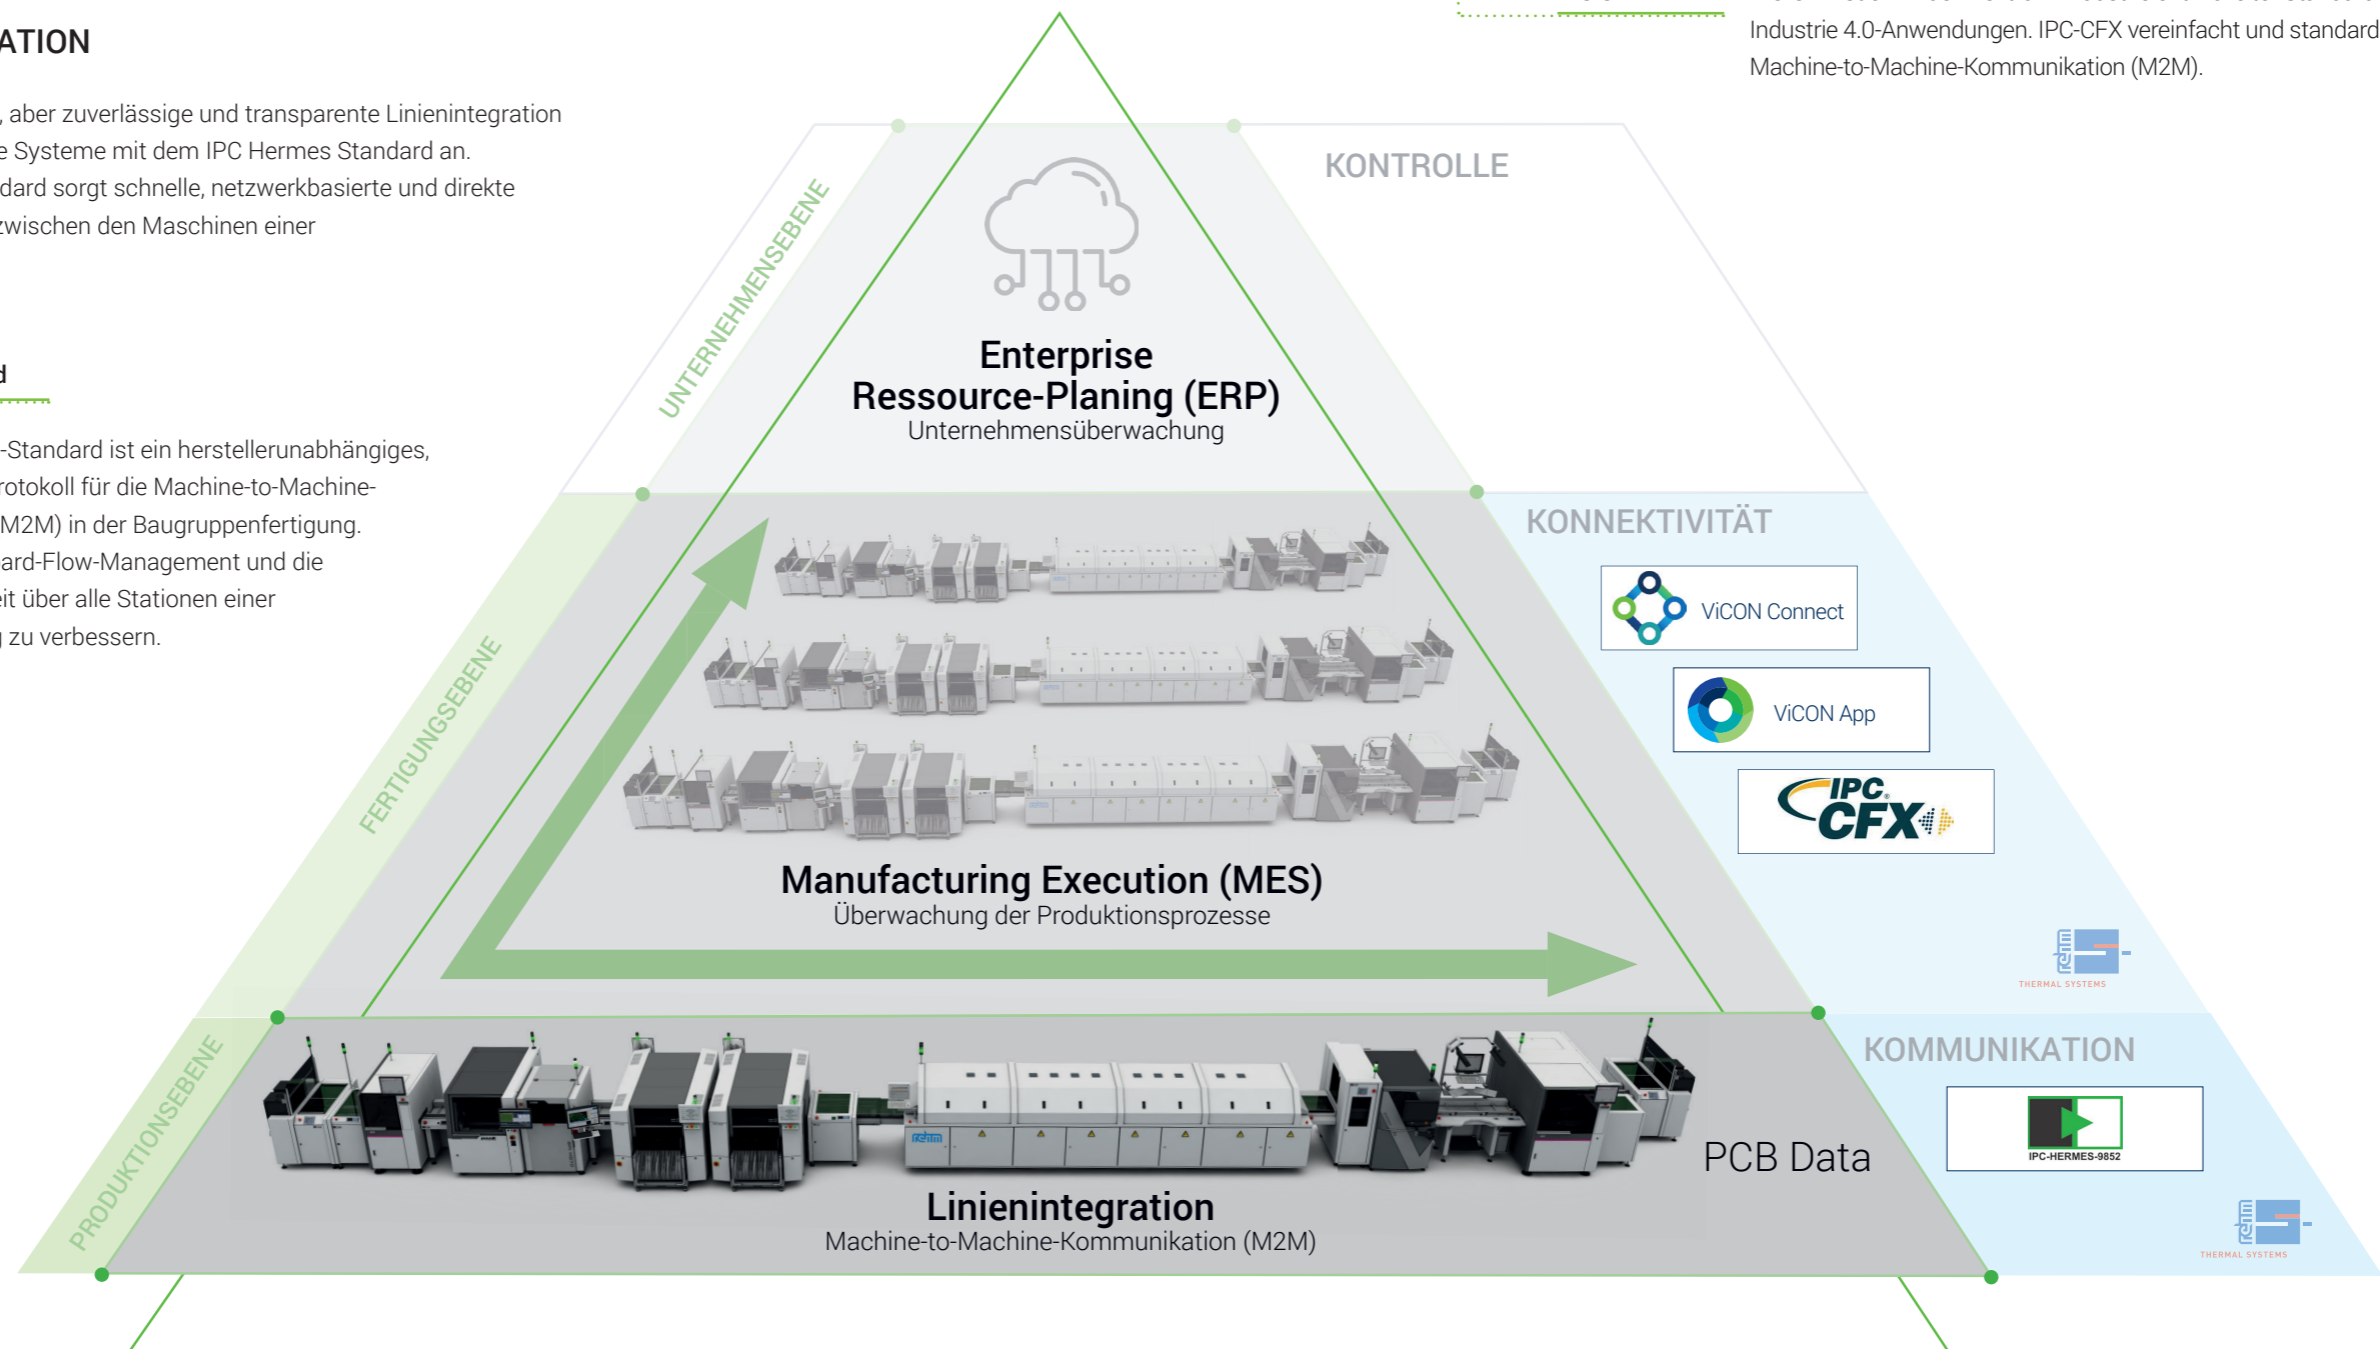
ATION

, aber zuverlässige und transparente Linienintegration e Systeme mit dem IPC Hermes Standard an. dard sorgt schnelle, netzwerkbasierte und direkte zwischen den Maschinen einer

d

-Standard ist ein herstellerunabhängiges, rotokoll für die Machine-to-Machine- M2M) in der Baugruppenfertigung. ard-Flow-Management und die eit über alle Stationen einer zu verbessern.

Industrie 4.0-Anwendungen. IPC-CFX vereinfacht und standard Machine-to-Machine-Kommunikation (M2M).

UNTERNEHMENSEBENE

KONTROLLE

Enterprise Ressource-Planing (ERP)
Unternehmensüberwachung

FERTIGUNGSEBENE

KONNEKTIVITÄT

ViCON Connect

ViCON App

IPC CFX

Manufacturing Execution (MES)
Überwachung der Produktionsprozesse

rehm THERMAL SYSTEMS

PRODUKTIONSEBENE

KOMMUNIKATION

IPC-HERMES-9852

PCB Data

Linienintegration
Machine-to-Machine-Kommunikation (M2M)

rehm THERMAL SYSTEMS